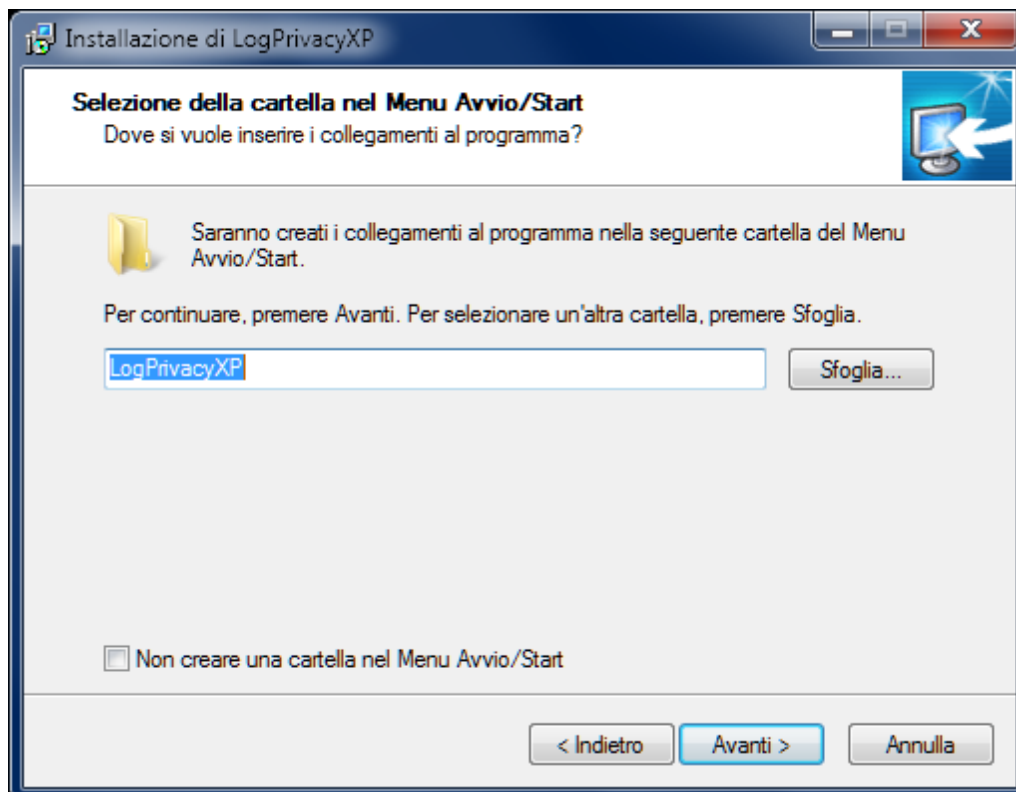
Installazione di LogPrivacyXP

Selezione della cartella nel Menu Avvio/Start
Dove si vuole inserire i collegamenti al programma?

Saranno creati i collegamenti al programma nella seguente cartella del Menu Avvio/Start.

Per continuare, premere Avanti. Per selezionare un'altra cartella, premere Sfoglia.

LogPrivacyXP

Sfoglia...

Non creare una cartella nel Menu Avvio/Start

< Indietro

Avanti >

Annulla